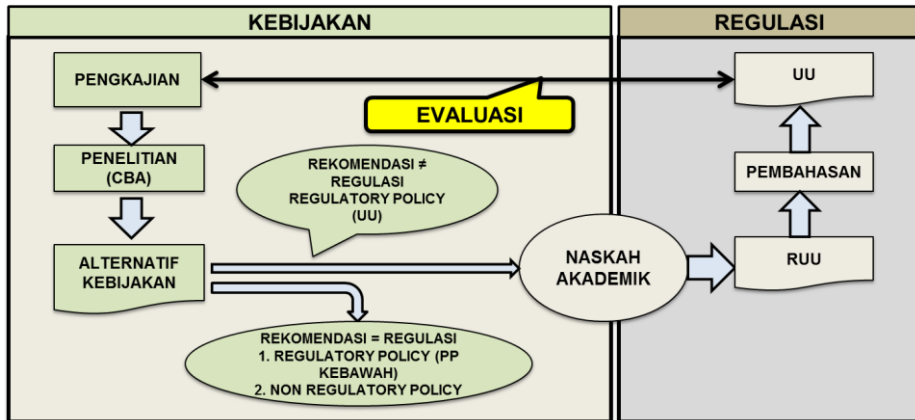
KEBIJAKAN

REGULASI

PENGKAJIAN

EVALUASI

UU

PENELITIAN (CBA)

REKOMENDASI ≠ REGULASI REGULATORY POLICY (UU)

PEMBAHASAN

ALTERNATIF KEBIJAKAN

NASKAH AKADEMIK

RUU

REKOMENDASI = REGULASI
1. REGULATORY POLICY (PP KEBAWAH)
2. NON REGULATORY POLICY